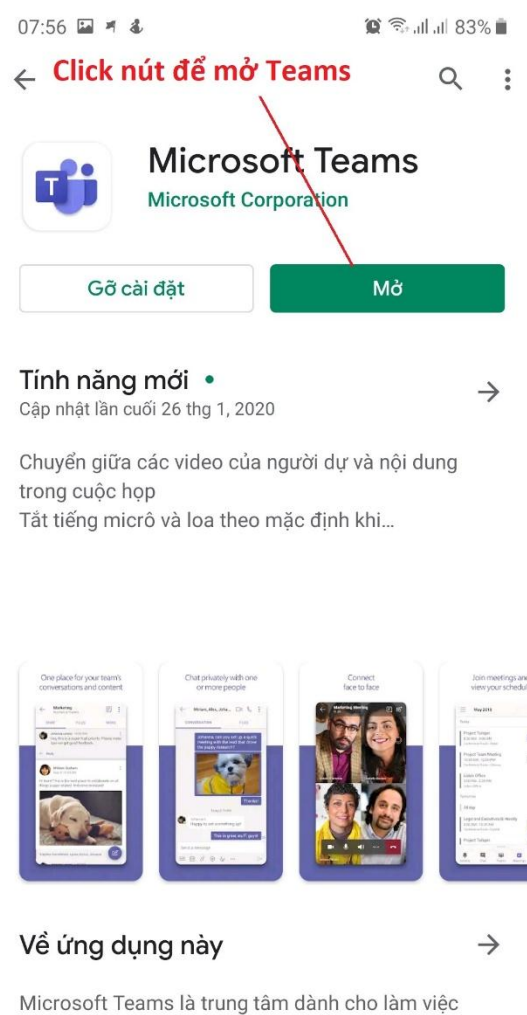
07:56 83%

Click nút để mở Teams

Microsoft Teams
Microsoft Corporation

Gỡ cài đặt

Mở

Tính năng mới •
Cập nhật lần cuối 26 thg 1, 2020

Chuyển giữa các video của người dự và nội dung trong cuộc họp
Tắt tiếng micrô và loa theo mặc định khi...

One place for your team's conversations and content

Chat privately with one or more people

Connect face to face

Join meetings and view your schedule

Về ứng dụng này

Microsoft Teams là trung tâm dành cho làm việc